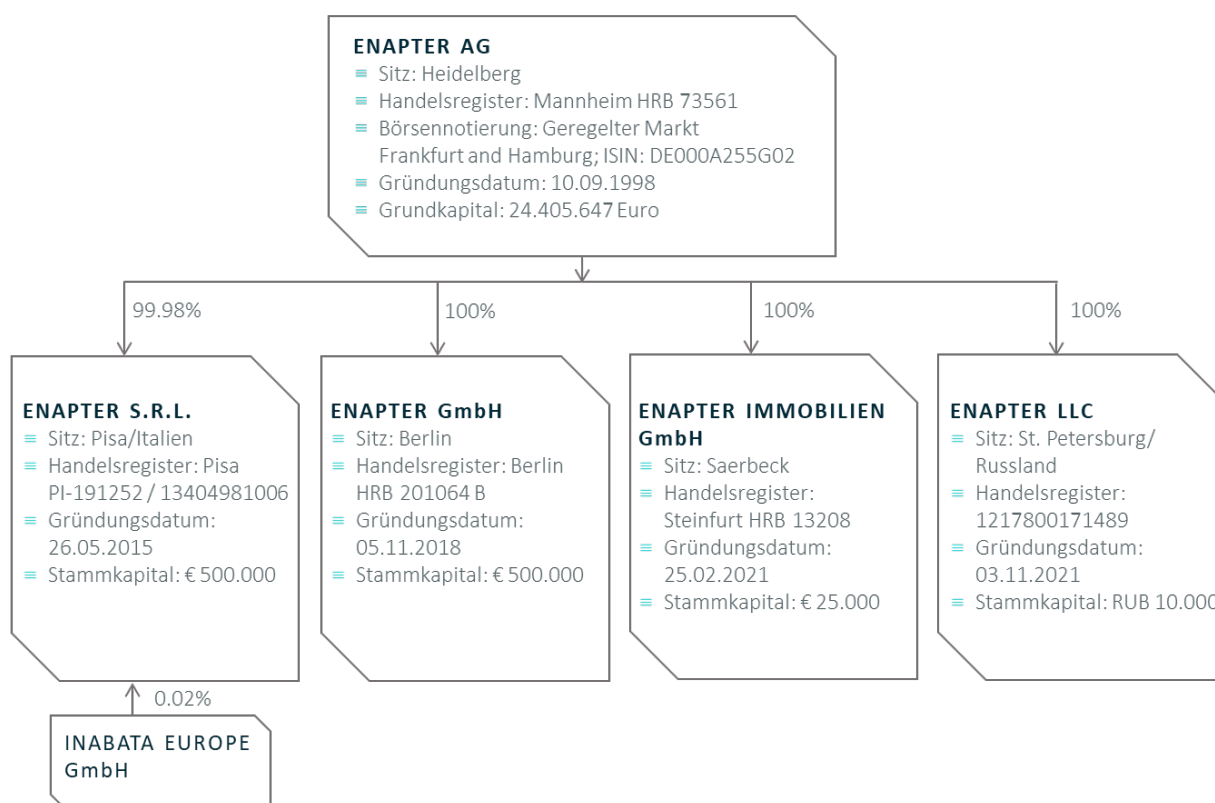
ENAPTER AG
≡ Sitz: Heidelberg
≡ Handelsregister: Mannheim HRB 73561
≡ Börsennotierung: Geregelter Markt Frankfurt and Hamburg; ISIN: DE000A255G02
≡ Gründungsdatum: 10.09.1998
≡ Grundkapital: 24.405.647 Euro

99.98%

100%

100%

100%

ENAPTER S.R.L.
≡ Sitz: Pisa/Italien
≡ Handelsregister: Pisa PI-191252 / 13404981006
≡ Gründungsdatum: 26.05.2015
≡ Stammkapital: € 500.000

ENAPTER GmbH
≡ Sitz: Berlin
≡ Handelsregister: Berlin HRB 201064 B
≡ Gründungsdatum: 05.11.2018
≡ Stammkapital: € 500.000

ENAPTER IMMOBILIEN GmbH
≡ Sitz: Saerbeck
≡ Handelsregister: Steinfurt HRB 13208
≡ Gründungsdatum: 25.02.2021
≡ Stammkapital: € 25.000

ENAPTER LLC
≡ Sitz: St. Petersburg/ Russland
≡ Handelsregister: 1217800171489
≡ Gründungsdatum: 03.11.2021
≡ Stammkapital: RUB 10.00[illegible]

0.02%

INABATA EUROPE GmbH